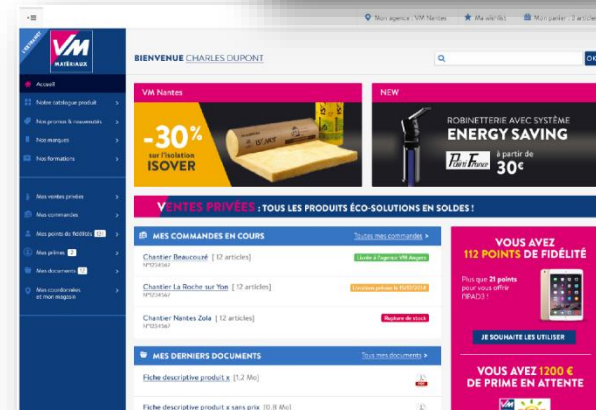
Mon agence : VM Nantes
Ma wishlist
Mon panier : 3 articles

L'EXPERT
VM
MATÉRIAUX

Accueil
Notre catalogue produit
Nos promos & nouveautés
Nos marques
Nos formations

Mes ventes privées
Mes commandes
Mes points de fidélité
Mes primes
Mes documents
Mes coordonnées et mon magasin

BIENVENUE CHARLES DUPONT

OK

VM Nantes
-30%
sur l'isolation
ISOVER

NEW
ROBINETTERIE AVEC SYSTÈME
ENERGY SAVING
PontFusse
à partir de
30€

VENTES PRIVÉES : TOUS LES PRODUITS ÉCO-SOLUTIONS EN SOLDES !

MES COMMANDES EN COURS
Toutes mes commandes >

Chantier Beaucouzé [12 articles]
N°1234567
Livrée à l'agence VM Angers

Chantier La Roche sur Yon [12 articles]
N°1234567
Livraison prévue le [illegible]

Chantier Nantes Zola [12 articles]
N°1234567
Rupture de stock

MES DERNIERS DOCUMENTS
Tous mes documents >

Fiche descriptive produit x [1,2 Mo]

Fiche descriptive produit x sans prix [0,8 Mo]

VOUS AVEZ
112 POINTS DE FIDÉLITÉ
Plus que 21 points pour vous offrir l'IPAD3 !
JE SOUHAITE LES UTILISER

VOUS AVEZ 1200 €
DE PRIME EN ATTENTE